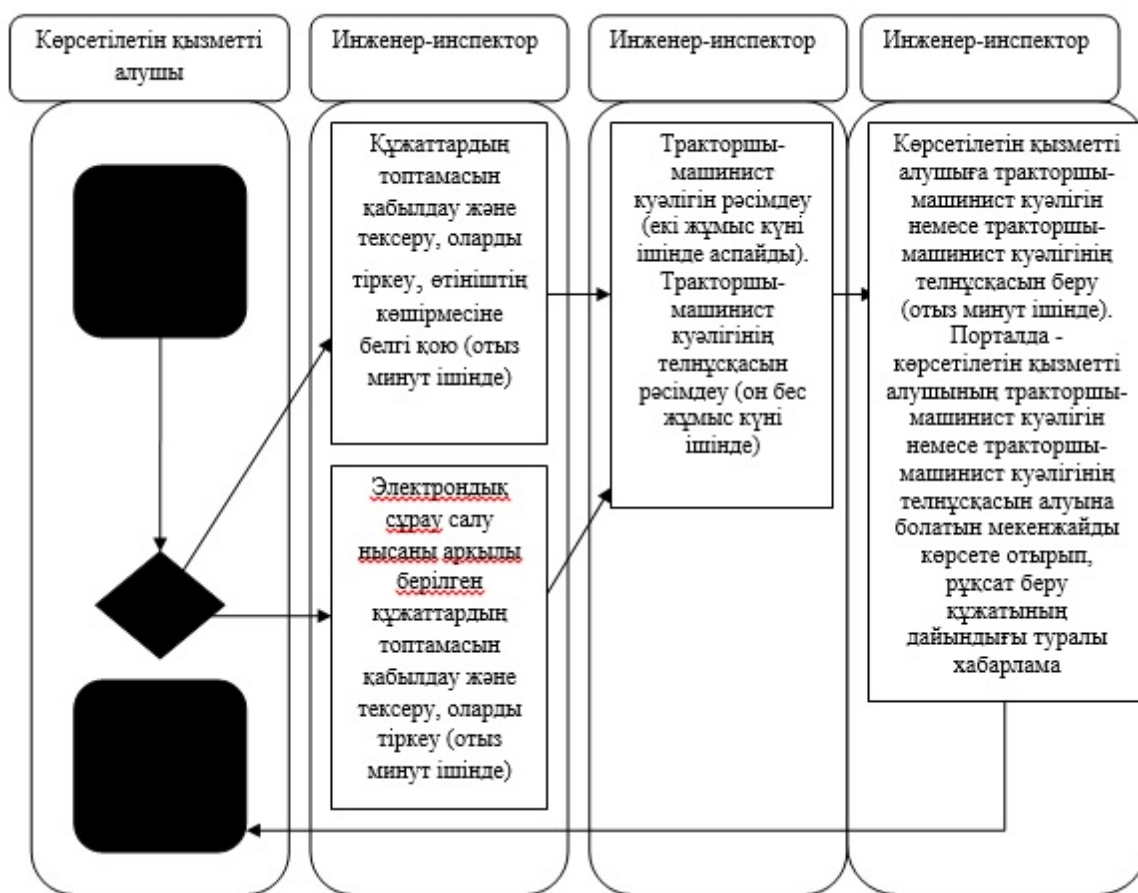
Көрсетілетін қызметті алушы

Инженер-инспектор

Инженер-инспектор

Инженер-инспектор

Құжаттардың топтамасын қабылдау және тексеру, оларды тіркеу, өтініштің көшірмесіне белгі қою (отыз минут ішінде)

Электрондық сұрау салу нысаны арқылы берілген құжаттардың топтамасын қабылдау және тексеру, оларды тіркеу (отыз минут ішінде)

Тракторшы-машинист куәлігін рәсімдеу (екі жұмыс күні ішінде аспайды). Тракторшы-машинист куәлігінің телнұсқасын рәсімдеу (он бес жұмыс күні ішінде)

Көрсетілетін қызметті алушыға тракторшы-машинист куәлігін немесе тракторшы-машинист куәлігінің телнұсқасын беру (отыз минут ішінде). Порталда - көрсетілетін қызметті алушының тракторшы-машинист куәлігін немесе тракторшы-машинист куәлігінің телнұсқасын алуына болатын мекенжайды көрсете отырып, рұқсат беру құжатының дайындығы туралы хабарлама